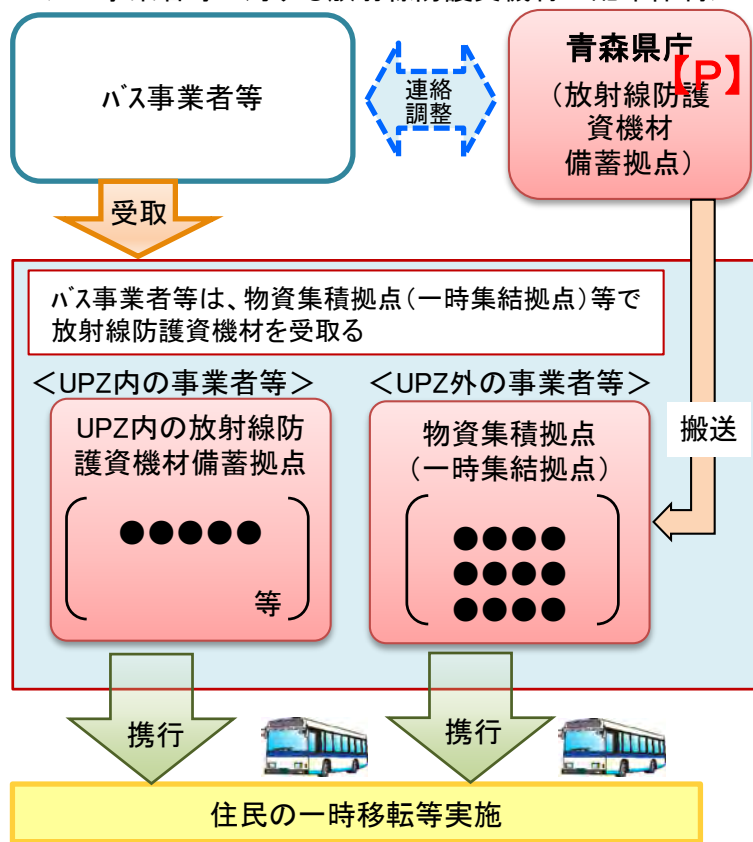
バス事業者等

連絡
調整

青森県庁
【P】
（放射線防護資機材備蓄拠点）

受取

バス事業者等は、物資集積拠点（一時集結拠点）等で放射線防護資機材を受取る

＜UPZ内の事業者等＞

UPZ内の放射線防護資機材備蓄拠点

●●●●●

等

＜UPZ外の事業者等＞

物資集積拠点
（一時集結拠点）

●●●●
●●●●
●●●●

搬送

携行

携行

住民の一時移転等実施